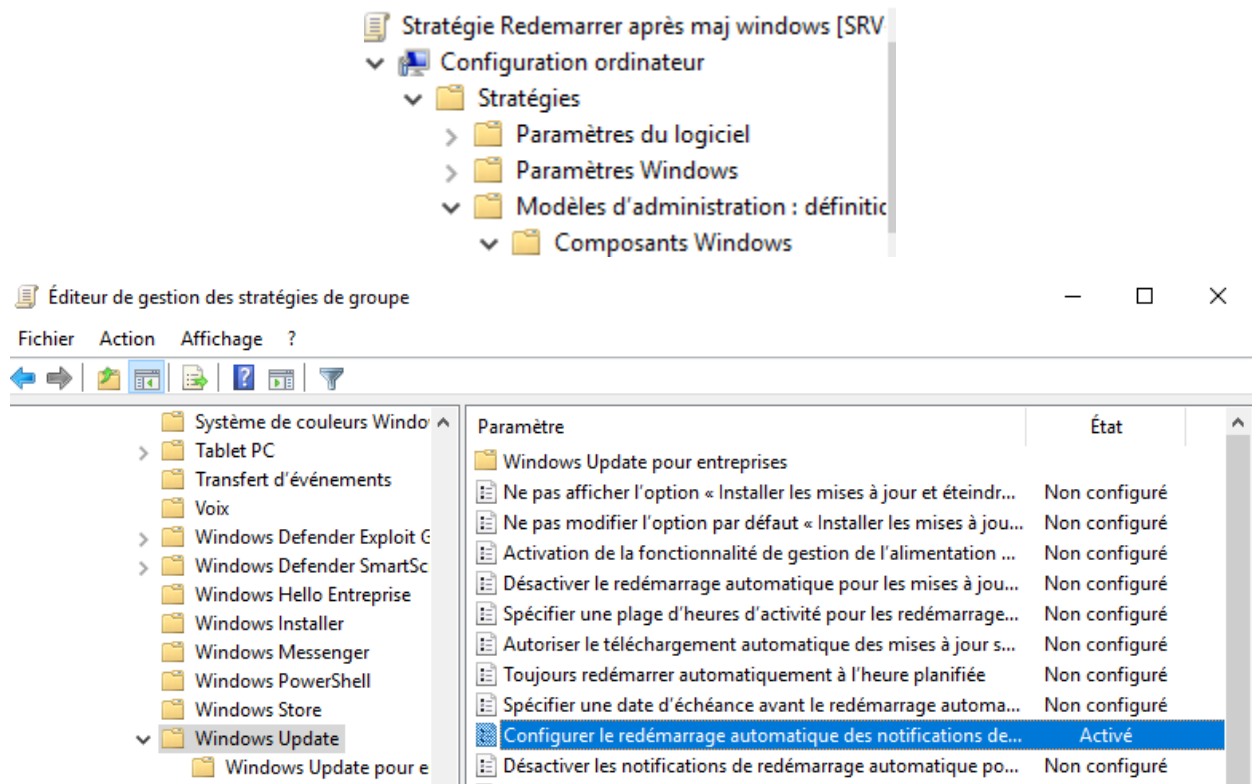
Stratégie Redemarrer après maj windows [SRV
Configuration ordinateur
Stratégies
Paramètres du logiciel
Paramètres Windows
Modèles d'administration : définitic
Composants Windows

Éditeur de gestion des stratégies de groupe

Fichier Action Affichage ?

Système de couleurs Windo
Tablet PC
Transfert d'événements
Voix
Windows Defender Exploit G
Windows Defender SmartSc
Windows Hello Entreprise
Windows Installer
Windows Messenger
Windows PowerShell
Windows Store
Windows Update
Windows Update pour e

| Paramètre | État |
|---|---|
| Windows Update pour entreprises | |
| Ne pas afficher l'option « Installer les mises à jour et éteindr... | Non configuré |
| Ne pas modifier l'option par défaut « Installer les mises à jou... | Non configuré |
| Activation de la fonctionnalité de gestion de l'alimentation ... | Non configuré |
| Désactiver le redémarrage automatique pour les mises à jou... | Non configuré |
| Spécifier une plage d'heures d'activité pour les redémarrage... | Non configuré |
| Autoriser le téléchargement automatique des mises à jour s... | Non configuré |
| Toujours redémarrer automatiquement à l'heure planifiée | Non configuré |
| Spécifier une date d'échéance avant le redémarrage automa... | Non configuré |
| Configurer le redémarrage automatique des notifications de... | Activé |
| Désactiver les notifications de redémarrage automatique po... | Non configuré |